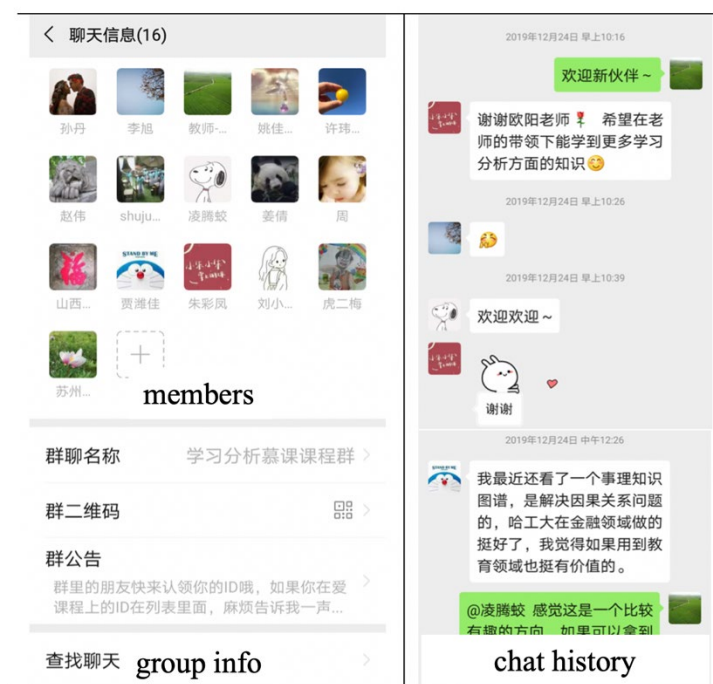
< 聊天信息(16)

孙丹 李旭 教师-... 姚佳... 许玮...
赵伟 shuju... 凌腾蛟 姜倩 周
山西... 贾潍佳 朱彩凤 刘小... 虎二梅
苏州...

members

群聊名称 学习分析慕课课程群 >

群二维码

群公告
群里的朋友快来认领你的ID哦，如果你在爱课程上的ID在列表里面，麻烦告诉我一声...

查找聊天 group info

2019年12月24日 早上10:16

欢迎新伙伴～

谢谢欧阳老师🌹 希望在老师的带领下能学到更多学习分析方面的知识😊

2019年12月24日 早上10:26

2019年12月24日 早上10:39

欢迎欢迎～

谢谢

2019年12月24日 中午12:26

我最近还看了一个事理知识图谱，是解决因果关系问题的，哈工大在金融领域做的挺好了，我觉得如果用到教育领域也挺有价值的。

@凌腾蛟 感觉这是一个比较有趣的方向，如果可以拿到

chat history